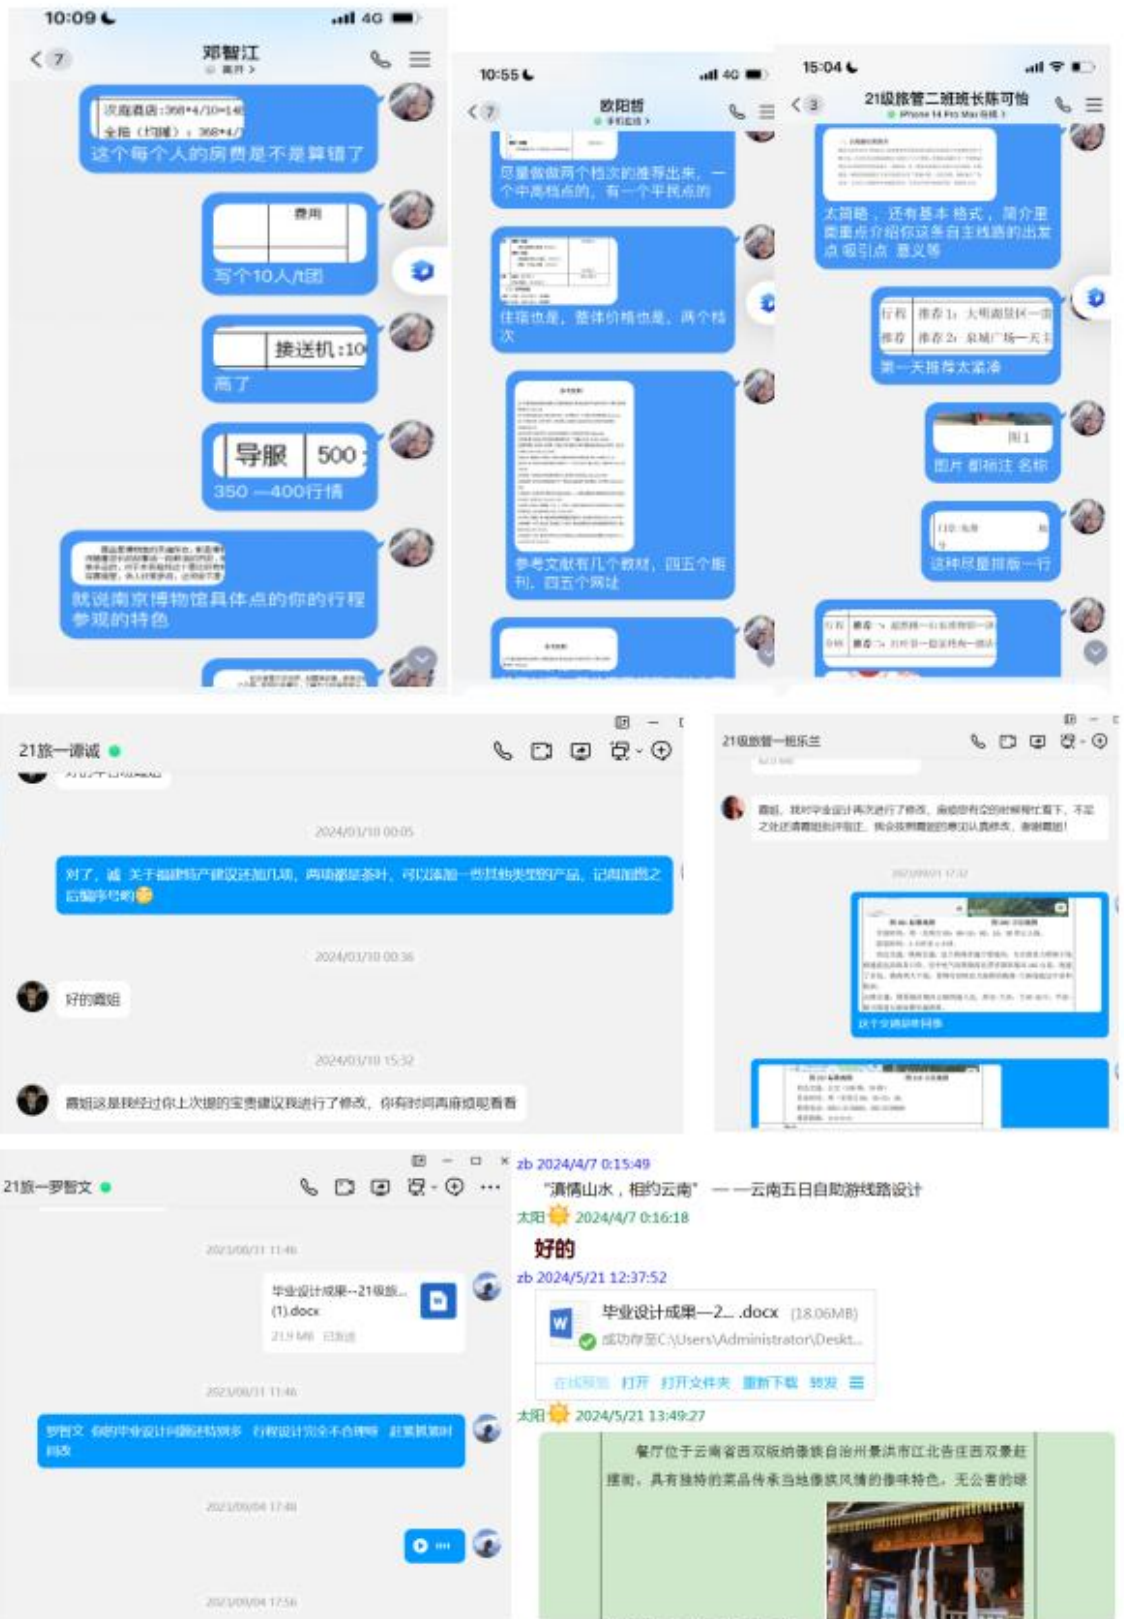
10:09

4G

7

郑智江

这个每个人的房费是不是算错了

费用

写个10人/团

接送机:10

高了

导服 500

350 —400行情

就说南京博物馆具体点的你的行程参观的特色

10:55

4G

7

欧阳哲

尽量做做两个档次的推荐出来，一个中高档点的，有一个平民点的

住宿也是，整体价格也是，两个档次

参考文献有几个教材，四五个期刊，四五个网址

15:04

3

21级旅管二班班长陈可怡

太简略，还有基本格式，简介里面重点介绍你这条自主线路的出发点 吸引点 意义等

行程 推荐1: 大明湖景区—

推荐 推荐2: 泉城广场—天主

第一天推荐太紧凑

图1

图片 都标注 名称

这种尽量排版一行

21旅一谭诚

2024/01/10 00:05

对了，诚 关于福建特产建议还加几项，两项都是茶叶，可以添加一些其他类型的产品，记得加图之后留序号哟😊

2024/01/10 00:36

好的霞姐

2024/01/10 15:32

霞姐这是我经过你上次提的宝贵建议我进行了修改，你有时间再麻烦帮看看

21级旅管一祖乐兰

霞姐，我对毕业设计再次进行了修改，麻烦您有空的时候帮忙看下，不足之处还请霞姐批评指正，我会按照霞姐的意见认真修改，谢谢霞姐!

2023/09/01 17:32

这个交通给换码

21旅一罗智文

2023/08/31 11:46

毕业设计成果--21级旅...(1).docx

21.9 MB 已发送

2023/08/31 11:46

罗智文 你的毕业设计问题还特别多 行程设计完全不合理啊 赶紧抓紧时间改

2023/09/04 17:48

2023/09/04 17:56

zb 2024/4/7 0:15:49

"滇情山水，相约云南"——云南五日自助游线路设计

太阳 2024/4/7 0:16:18

好的

zb 2024/5/21 12:37:52

毕业设计成果—2... .docx (18.06MB)

成功存至C:\Users\Administrator\Deskt...

在线预览 打开 打开文件夹 重新下载 转发

太阳 2024/5/21 13:49:27

餐厅位于云南省西双版纳傣族自治州景洪市江北告庄西双景赶摆街，具有独特的菜品传承当地傣族风情的傣味特色，无公害的绿